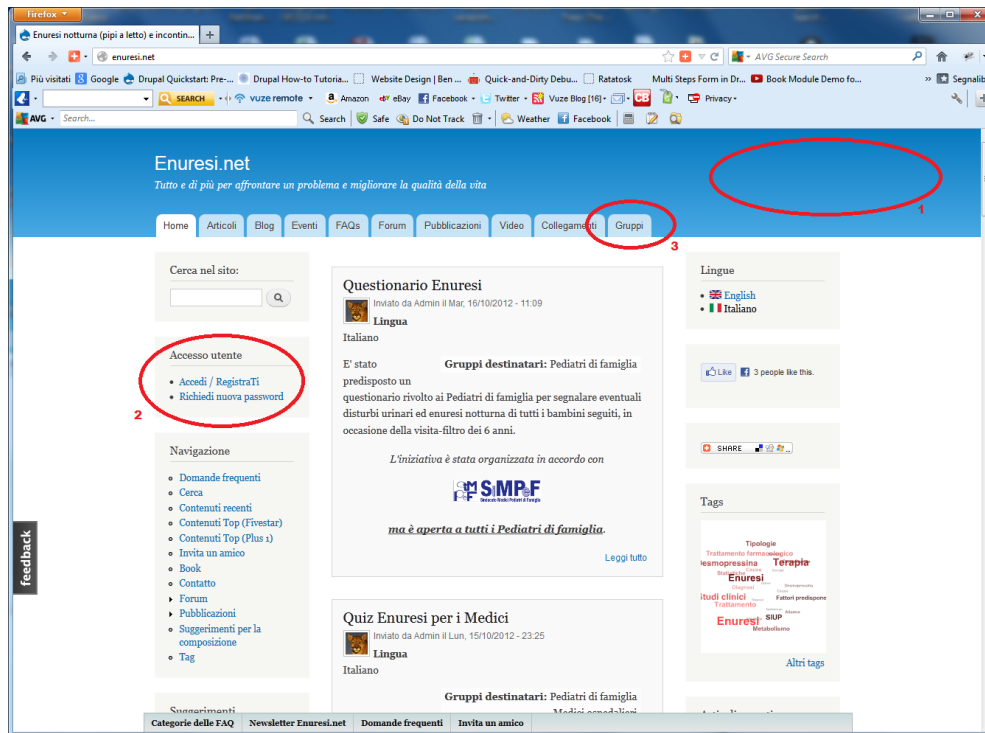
Firefox
Enuresi notturna (pipì a letto) e incontin...
enuresi.net
AVG Secure Search
Più visitati  Google  Drupal Quickstart: Pre-...  Drupal How-to Tutoria...  Website Design | Ben ...  Quick-and-Dirty Debu...  Ratatosk  Multi Steps Form in Dr...  Book Module Demo fo...  Segnalib
SEARCH  vuze remote  Amazon  eBay  Facebook  Twitter  Vuze Blog [16]  Privacy
AVG  Search...  Search  Safe  Do Not Track  Weather  Facebook

Enuresi.net
Tutto e di più per affrontare un problema e migliorare la qualità della vita

Home | Articoli | Blog | Eventi | FAQs | Forum | Pubblicazioni | Video | Collegamenti | Gruppi

1
3

Cerca nel sito:

Accesso utente
Accedi / RegistraTi
Richiedi nuova password

2

Navigazione
Domande frequenti
Cerca
Contenuti recenti
Contenuti Top (Fivestar)
Contenuti Top (Plus 1)
Invita un amico
Book
Contatto
Forum
Pubblicazioni
Suggerimenti per la composizione
Tag

Suggerimenti

feedback

Questionario Enuresi
Inviato da Admin il Mar, 16/10/2012 - 11:09
Lingua
Italiano
E' stato predisposto un
Gruppi destinatari: Pediatri di famiglia
questionario rivolto ai Pediatri di famiglia per segnalare eventuali disturbi urinari ed enuresi notturna di tutti i bambini seguiti, in occasione della visita-filtro dei 6 anni.

L'iniziativa è stata organizzata in accordo con

SIMPeF

ma è aperta a tutti i Pediatri di famiglia.

Leggi tutto

Quiz Enuresi per i Medici
Inviato da Admin il Lun, 15/10/2012 - 23:25
Lingua
Italiano
Gruppi destinatari: Pediatri di famiglia
Medici ospedalieri

Lingue
English
Italiano

Like  3 people like this.

SHARE

Tags
Tipologie
Trattamento farmacologico
Desmopressina
Terapia
Enuresi
Studi clinici
Trattamento
Fattori predisponenti
SIUP
Enuresi
Metabolismo

Altri tags

Categorie delle FAQ | Newsletter Enuresi.net | Domande frequenti | Invita un amico